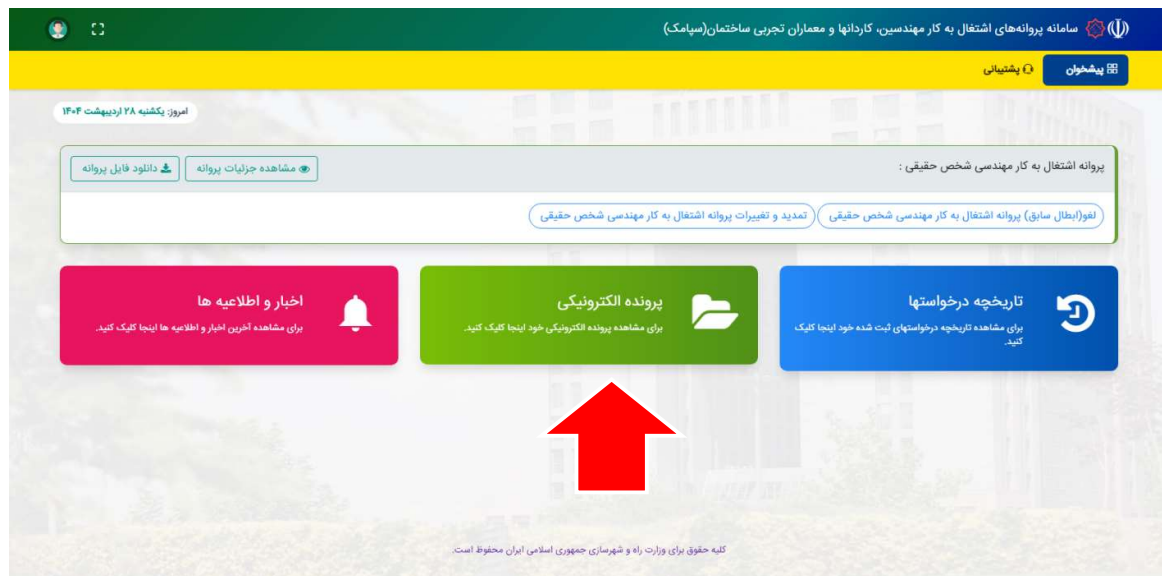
سامانه پروانه‌های اشتغال به کار مهندسین، کاردانها و معماران تجربی ساختمان(سپامک)

پیشخوان
پشتیبانی

امروز: یکشنبه ۲۸ اردیبهشت ۱۴۰۴

پروانه اشتغال به کار مهندسی شخص حقیقی :
مشاهده جزئیات پروانه
دانلود فایل پروانه

لغو(ابطال سابق) پروانه اشتغال به کار مهندسی شخص حقیقی
تمدید و تغییرات پروانه اشتغال به کار مهندسی شخص حقیقی

تاریخچه درخواستها
برای مشاهده تاریخچه درخواستهای ثبت شده خود اینجا کلیک کنید.

پرونده الکترونیکی
برای مشاهده پرونده الکترونیکی خود اینجا کلیک کنید.

اخبار و اطلاعیه ها
برای مشاهده آخرین اخبار و اطلاعیه ها اینجا کلیک کنید.

کلیه حقوق برای وزارت راه و شهرسازی جمهوری اسلامی ایران محفوظ است.